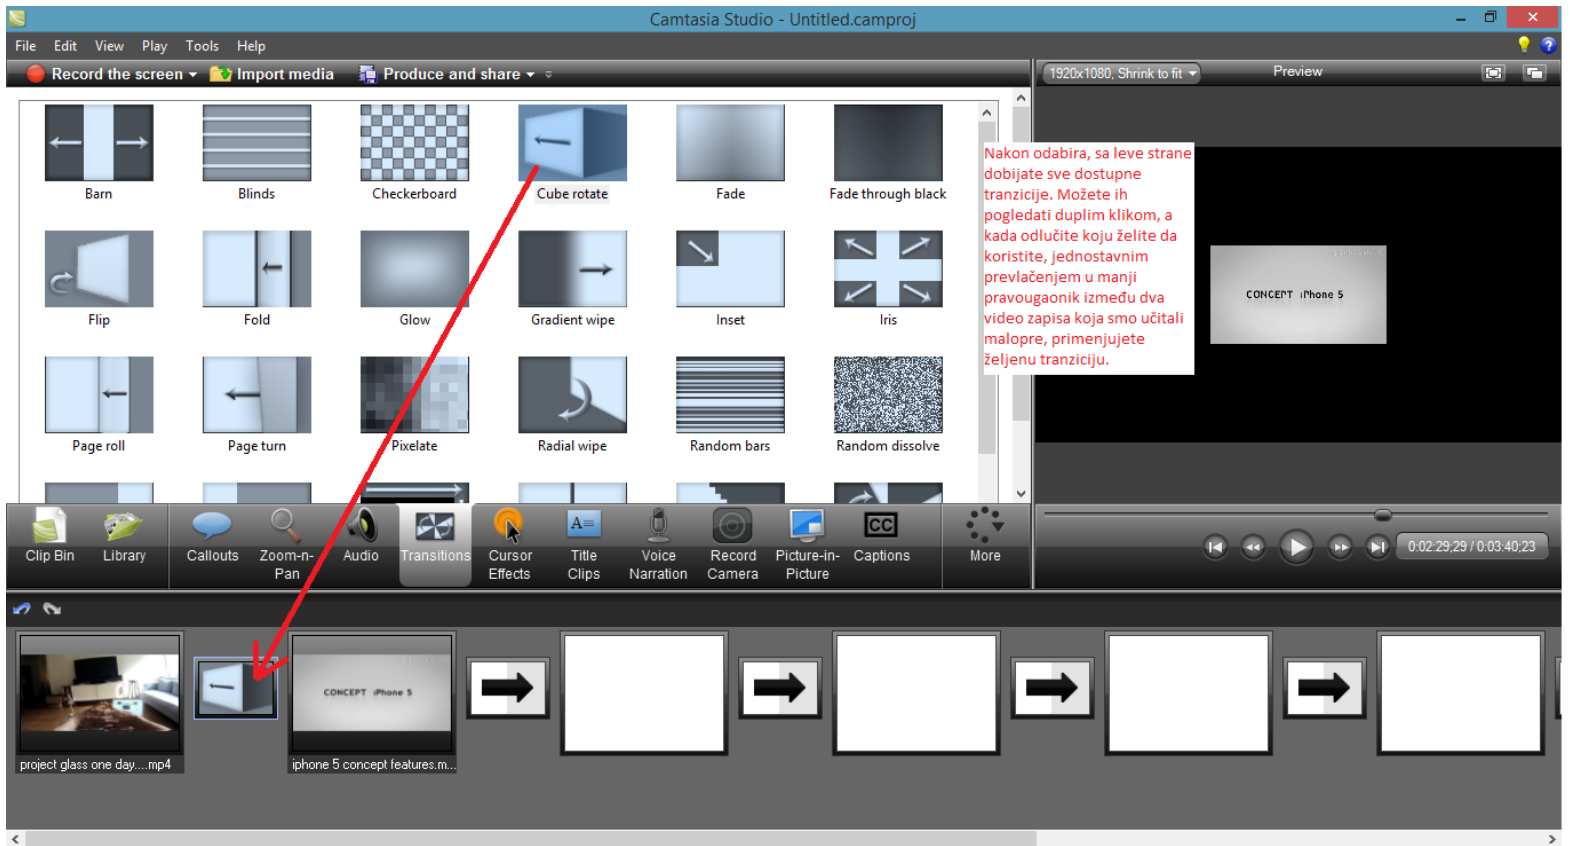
Camtasia Studio - Untitled.camproj

File Edit View Play Tools Help

Record the screen ▾ Import media Produce and share ▾

1920x1080, Shrink to fit ▾ Preview

Barn Blinds Checkerboard Cube rotate Fade Fade through black

Flip Fold Glow Gradient wipe Inset Iris

Page roll Page turn Pixelate Radial wipe Random bars Random dissolve

Nakon odabira, sa leve strane dobijate sve dostupne tranzicije. Možete ih pogledati duplim klikom, a kada odlučite koju želite da koristite, jednostavnim prevlačenjem u manji pravougaonik između dva video zapisa koja smo učitali malopre, primenjujete željenu tranziciju.

CONCEPT iPhone 5

Clip Bin Library Callouts Zoom-n-Pan Audio Transitions Cursor Effects Title Clips Voice Narration Record Camera Picture-in-Picture Captions More

0:02:29;29 / 0:03:40;23

CONCEPT iPhone 5

project glass one day....mp4

iphone 5 concept features.m...